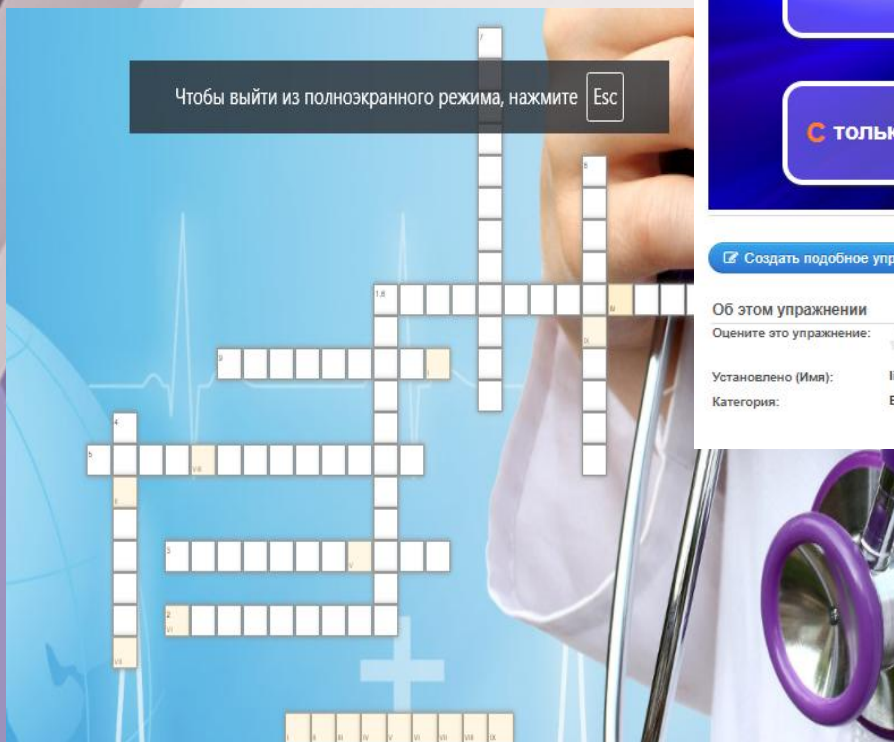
Чтобы выйти из полноэкранного режима, нажмите Esc

7

8

1,6

IV

III

9

II

4

5

VIII

3

V

2

VI

VII

I II III IV V VI VII VIII IX

С тольк

Создать подобное упр

Об этом упражнении
Оцените это упражнение:
Установлено (Имя):
Категория: